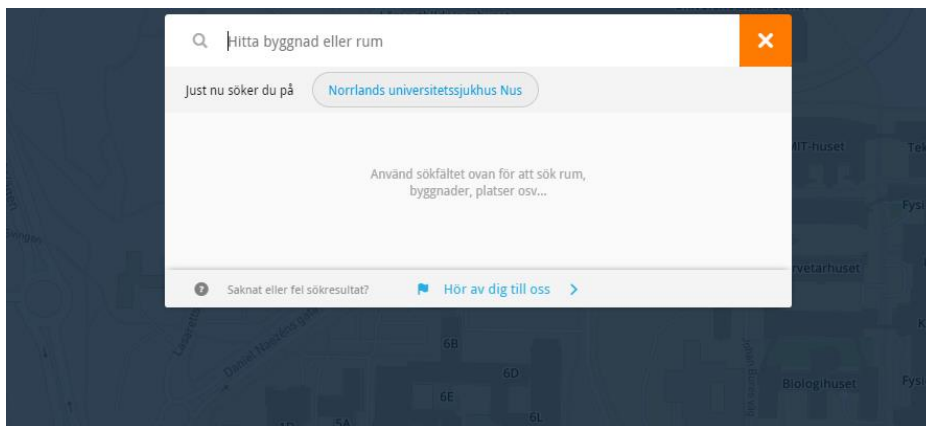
Hitta byggnad eller rum

Just nu söker du på Norrlands universitetssjukhus Nus

Använd sökfältet ovan för att sök rum, byggnader, platser osv...

Saknat eller fel sökresultat? Hör av dig till oss

MIT-huset
Fysi
rvetarhuset
6B
6D
6E
6L
Biologihuset
Fysi
Daniel Naezéns gata
Johan Bures väg